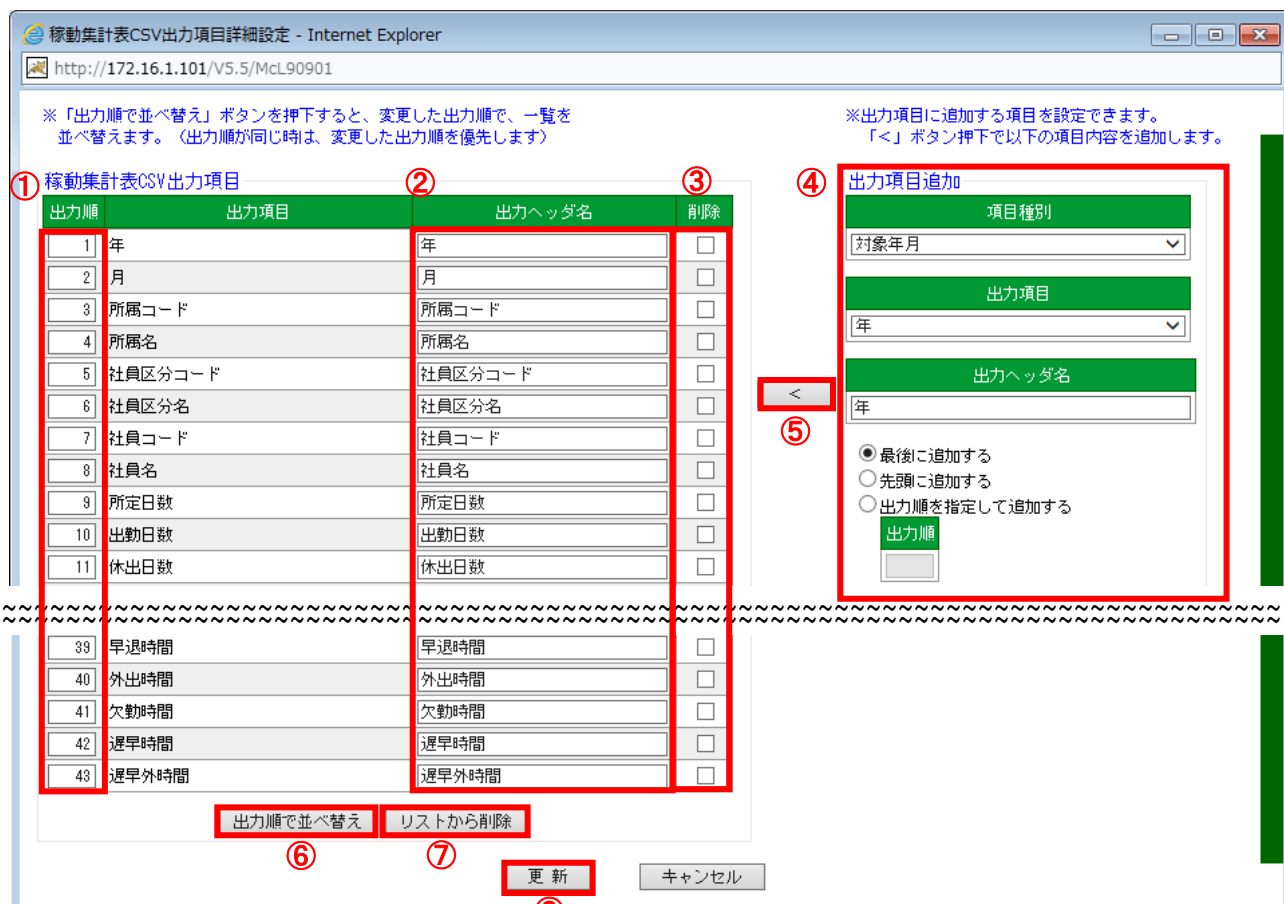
稼動集計表CSV出力項目詳細設定 - Internet Explorer

http://172.16.1.101/V5.5/McL90901

※「出力順で並べ替え」ボタンを押下すると、変更した出力順で、一覧を並べ替えます。（出力順が同じ時は、変更した出力順を優先します）

※出力項目に追加する項目を設定できます。「<」ボタン押下で以下の項目内容を追加します。

① 稼動集計表CSV出力項目

② ③

| 出力順 | 出力項目 | 出力ヘッダ名 | 削除 |
|---|---|---|---|
| 1 | 年 | 年 | |
| 2 | 月 | 月 | |
| 3 | 所属コード | 所属コード | |
| 4 | 所属名 | 所属名 | |
| 5 | 社員区分コード | 社員区分コード | |
| 6 | 社員区分名 | 社員区分名 | |
| 7 | 社員コード | 社員コード | |
| 8 | 社員名 | 社員名 | |
| 9 | 所定日数 | 所定日数 | |
| 10 | 出勤日数 | 出勤日数 | |
| 11 | 休出日数 | 休出日数 | |
| 39 | 早退時間 | 早退時間 | |
| 40 | 外出時間 | 外出時間 | |
| 41 | 欠勤時間 | 欠勤時間 | |
| 42 | 遅早時間 | 遅早時間 | |
| 43 | 遅早外時間 | 遅早外時間 | |

④ 出力項目追加

項目種別

対象年月

出力項目

年

出力ヘッダ名

年

<

⑤

最後に追加する
先頭に追加する
出力順を指定して追加する

出力順

出力順で並べ替え リストから削除

⑥ ⑦

更 新 キャンセル

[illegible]